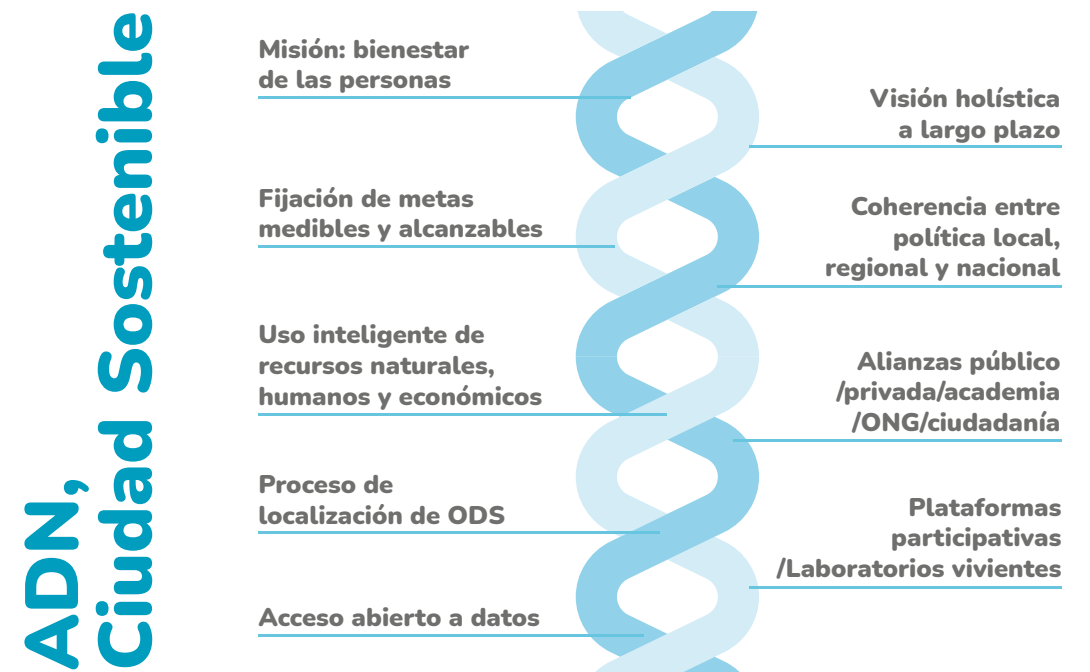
ADN, Ciudad Sostenible

Misión: bienestar de las personas

Visión holística a largo plazo

Fijación de metas medibles y alcanzables

Coherencia entre política local, regional y nacional

Uso inteligente de recursos naturales, humanos y económicos

Alianzas público /privada/academia /ONG/ciudadanía

Proceso de localización de ODS

Plataformas participativas /Laboratorios vivientes

Acceso abierto a datos